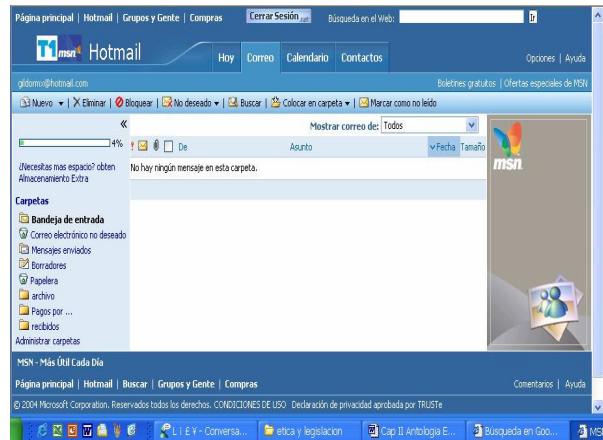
Página principal | Hotmail | Grupos y Gente | Compras
Cerrar Sesión
Búsqueda en el Web:
Ir

msn Hotmail
Hoy
Correo
Calendario
Contactos
Opciones | Ayuda

gldomx@hotmail.com
Boletines gratuitos | Ofertas especiales de MSN

Nuevo | Eliminar | Bloquear | No deseado | Buscar | Colocar en carpeta | Marcar como no leído

«
4%
Mostrar correo de: Todos
De
Asunto
Fecha
Tamaño

¿Necesitas mas espacio? obten Almacenamiento Extra
No hay ningún mensaje en esta carpeta.

Carpetas
Bandeja de entrada
Correo electrónico no deseado
Mensajes enviados
Borradores
Papelera
archivo
Pagos por ...
recibidos
Administrar carpetas

msn

MSN - Más Útil Cada Día

Página principal | Hotmail | Buscar | Grupos y Gente | Compras
Comentarios | Ayuda

© 2004 Microsoft Corporation. Reservados todos los derechos. CONDICIONES DE USO Declaración de privacidad aprobada por TRUSTe

L i £ Y - Conversa...
etica y legislacion
Cap II Antologia E...
Búsqueda en Goo...
MS